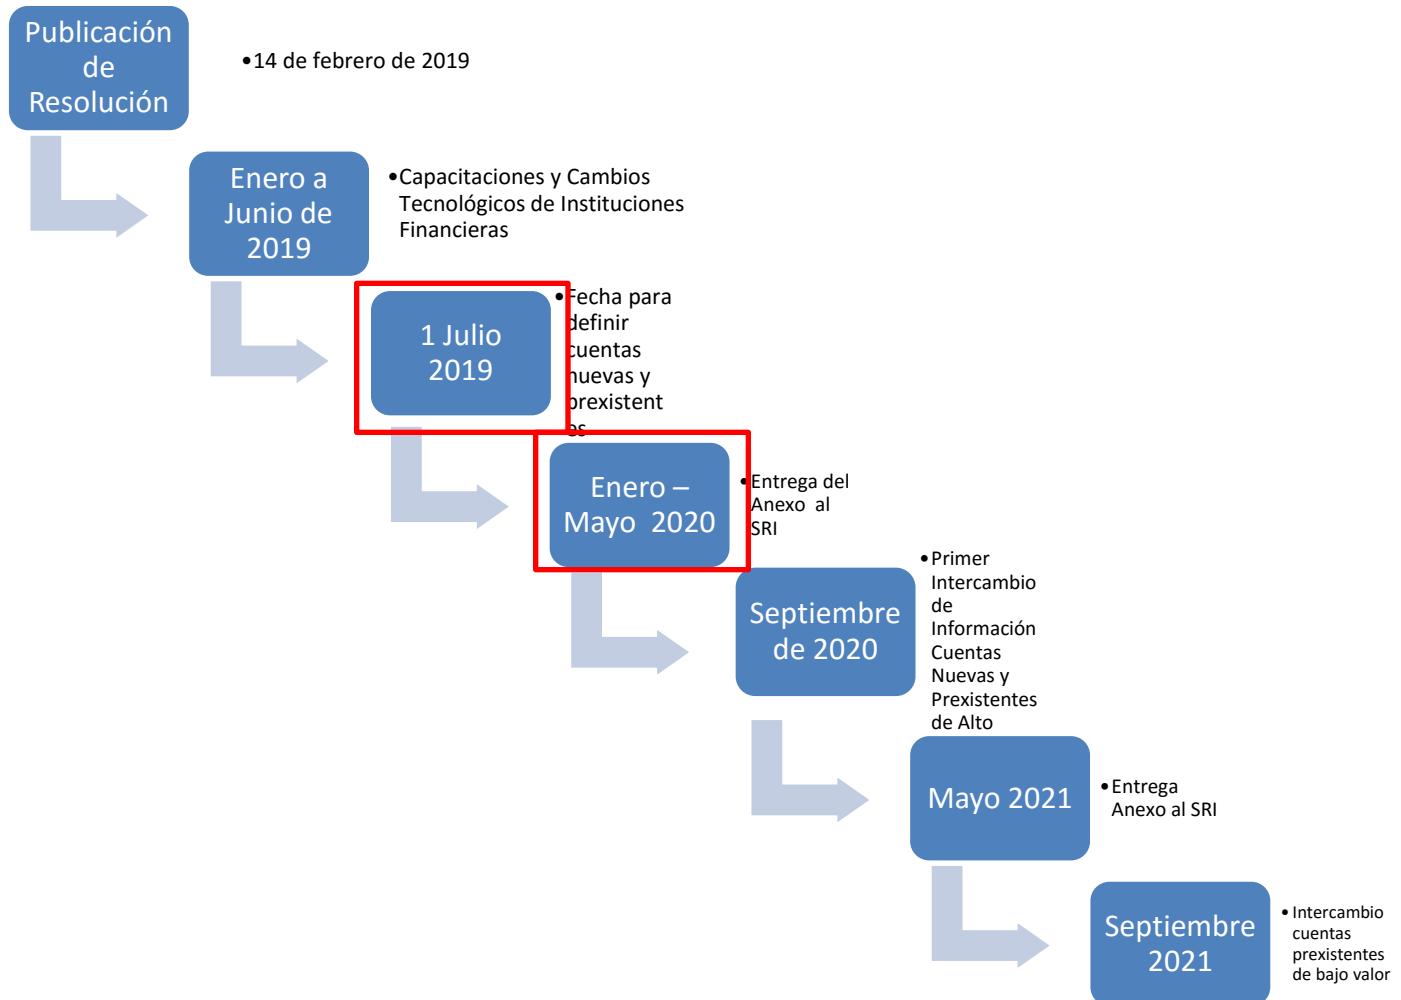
Publicación de Resolución

•14 de febrero de 2019

Enero a Junio de 2019

•Capacitaciones y Cambios Tecnológicos de Instituciones Financieras

1 Julio 2019

•Fecha para definir cuentas nuevas y prexistentes

Enero – Mayo 2020

•Entrega del Anexo al SRI

Septiembre de 2020

•Primer Intercambio de Información Cuentas Nuevas y Prexistentes de Alto

Mayo 2021

•Entrega Anexo al SRI

Septiembre 2021

•Intercambio cuentas prexistentes de bajo valor